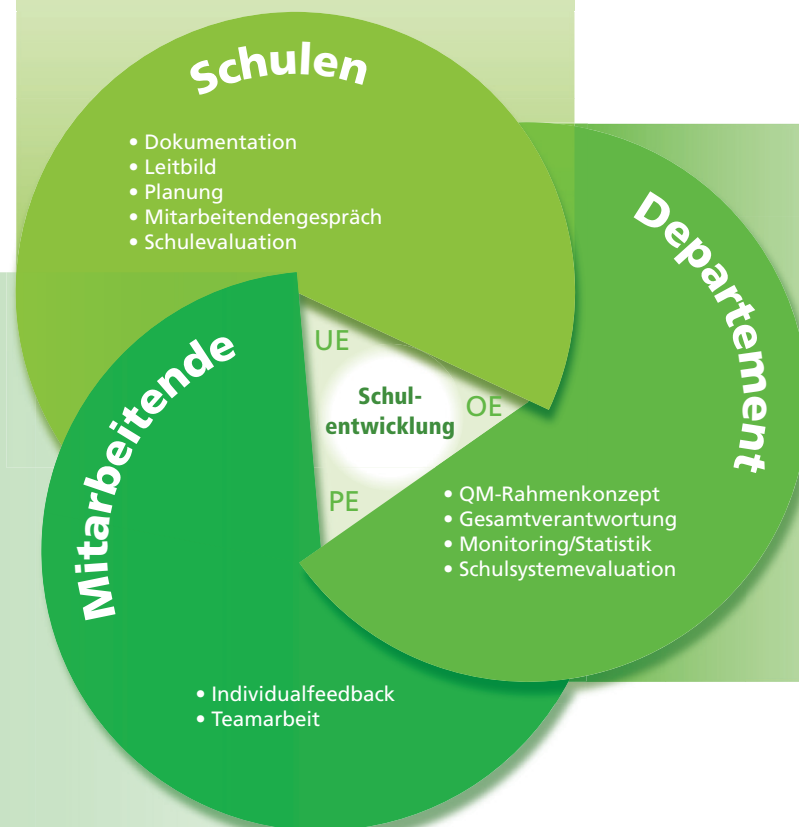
Schulen

• Dokumentation
• Leitbild
• Planung
• Mitarbeitendengespräch
• Schulevaluation

Departement

• QM-Rahmenkonzept
• Gesamtverantwortung
• Monitoring/Statistik
• Schulsystemevaluation

Mitarbeitende

• Individualfeedback
• Teamarbeit

UE

OE

PE

Schulentwicklung